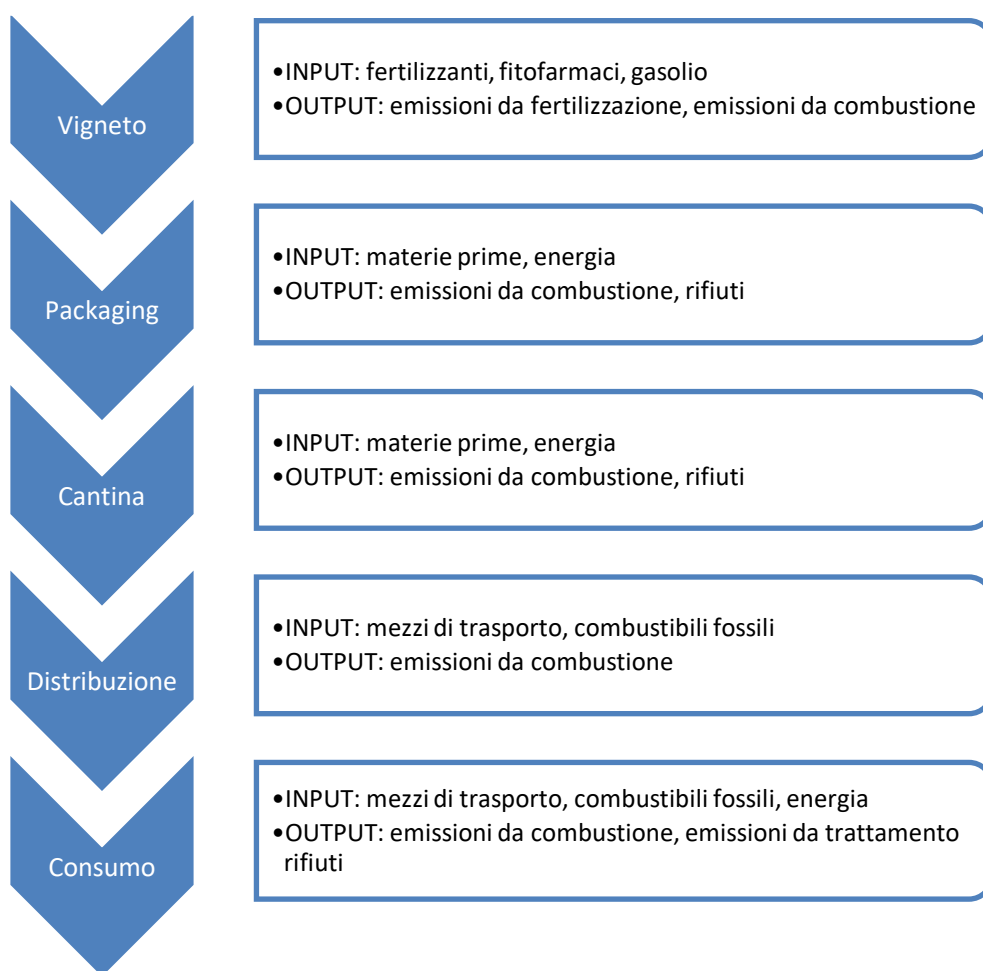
Vigneto

•INPUT: fertilizzanti, fitofarmaci, gasolio
•OUTPUT: emissioni da fertilizzazione, emissioni da combustione

Packaging

•INPUT: materie prime, energia
•OUTPUT: emissioni da combustione, rifiuti

Cantina

•INPUT: materie prime, energia
•OUTPUT: emissioni da combustione, rifiuti

Distribuzione

•INPUT: mezzi di trasporto, combustibili fossili
•OUTPUT: emissioni da combustione

Consumo

•INPUT: mezzi di trasporto, combustibili fossili, energia
•OUTPUT: emissioni da combustione, emissioni da trattamento rifiuti